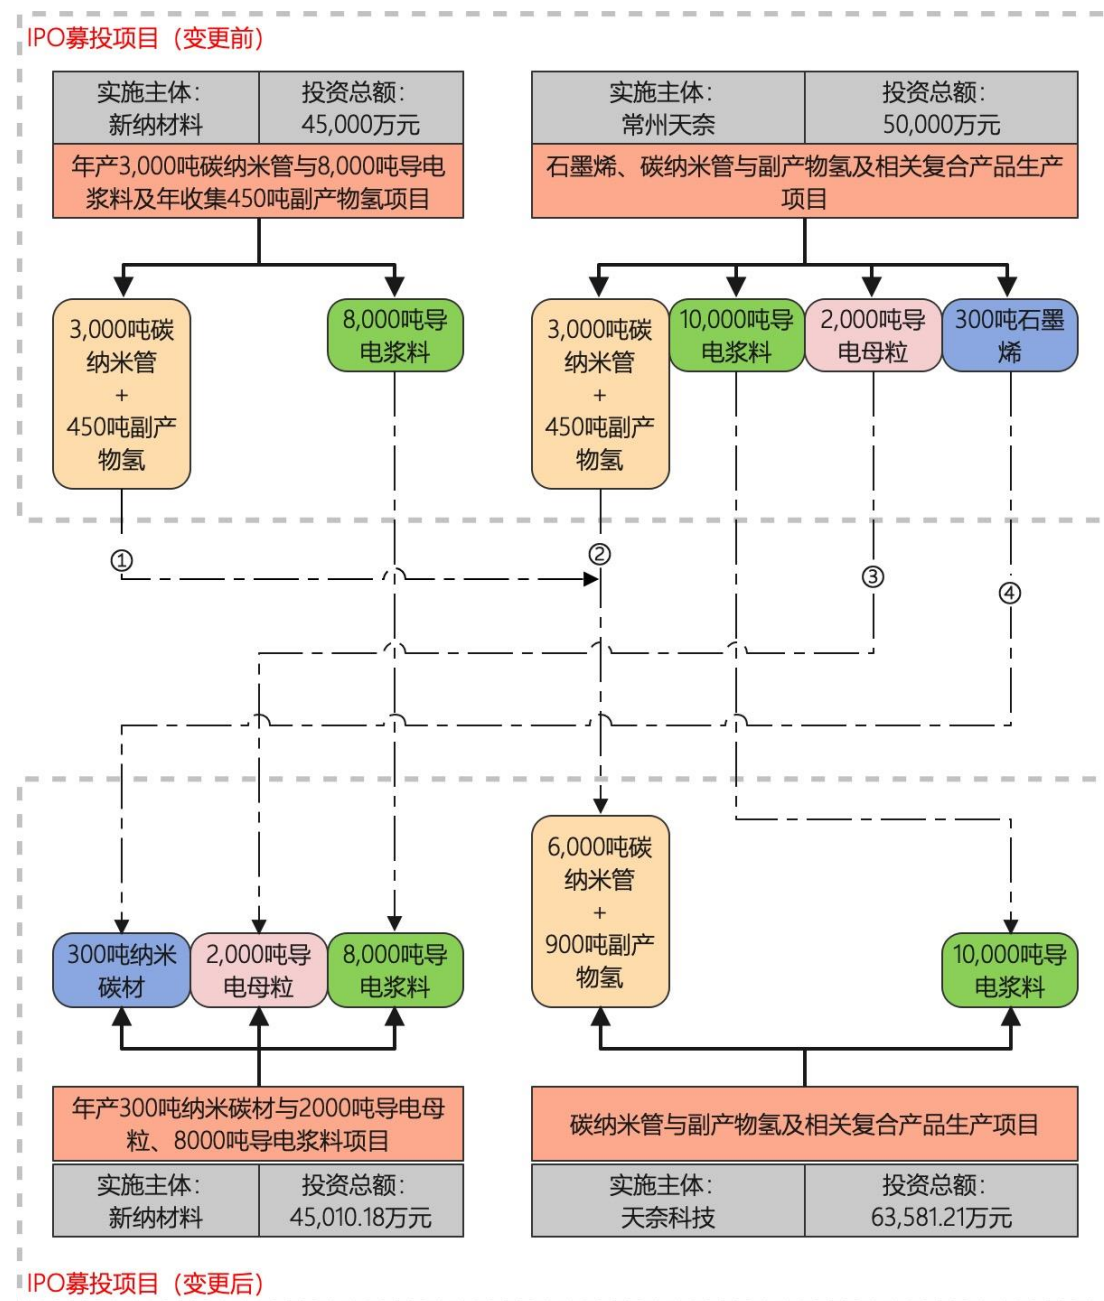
IPO募投项目（变更前）

| 实施主体：新纳材料 | 投资总额：45,000万元 |
|---|---|

年产3,000吨碳纳米管与8,000吨导电浆料及年收集450吨副产物氢项目

| 实施主体：常州天奈 | 投资总额：50,000万元 |
|---|---|

石墨烯、碳纳米管与副产物氢及相关复合产品生产项目

3,000吨碳纳米管 + 450吨副产物氢

8,000吨导电浆料

3,000吨碳纳米管 + 450吨副产物氢

10,000吨导电浆料

2,000吨导电母粒

300吨石墨烯

①

②

③

④

300吨纳米碳材

2,000吨导电母粒

8,000吨导电浆料

6,000吨碳纳米管 + 900吨副产物氢

10,000吨导电浆料

年产300吨纳米碳材与2000吨导电母粒、8000吨导电浆料项目

| 实施主体：新纳材料 | 投资总额：45,010.18万元 |
|---|---|

碳纳米管与副产物氢及相关复合产品生产项目

| 实施主体：天奈科技 | 投资总额：63,581.21万元 |
|---|---|

IPO募投项目（变更后）